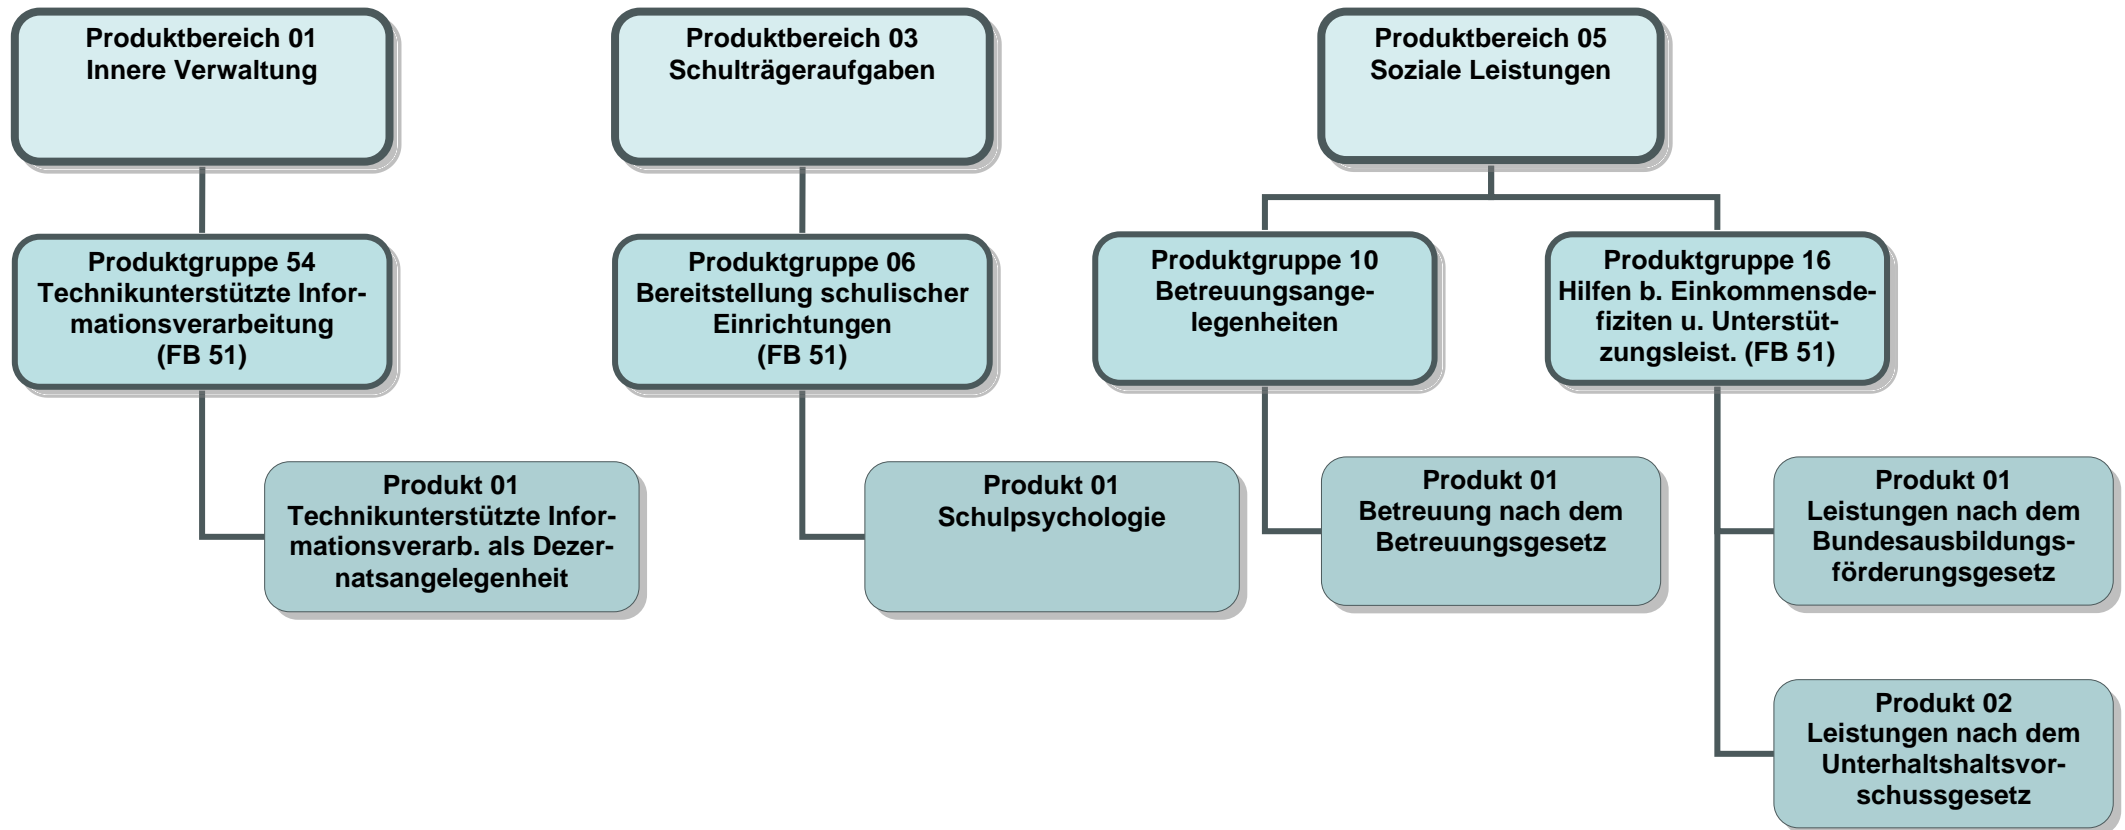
Produktbereich 01
Innere Verwaltung

Produktgruppe 54
Technikunterstützte Informationsverarbeitung
(FB 51)

Produkt 01
Technikunterstützte Informationsverarb. als Dezernatsangelegenheit

Produktbereich 03
Schulträgeraufgaben

Produktgruppe 06
Bereitstellung schulischer Einrichtungen
(FB 51)

Produkt 01
Schulpsychologie

Produktbereich 05
Soziale Leistungen

Produktgruppe 10
Betreuungsangelegenheiten

Produkt 01
Betreuung nach dem Betreuungsgesetz

Produktgruppe 16
Hilfen b. Einkommensdefiziten u. Unterstützungsleist. (FB 51)

Produkt 01
Leistungen nach dem Bundesausbildungsförderungsgesetz

Produkt 02
Leistungen nach dem Unterhaltshaltsvorschussgesetz